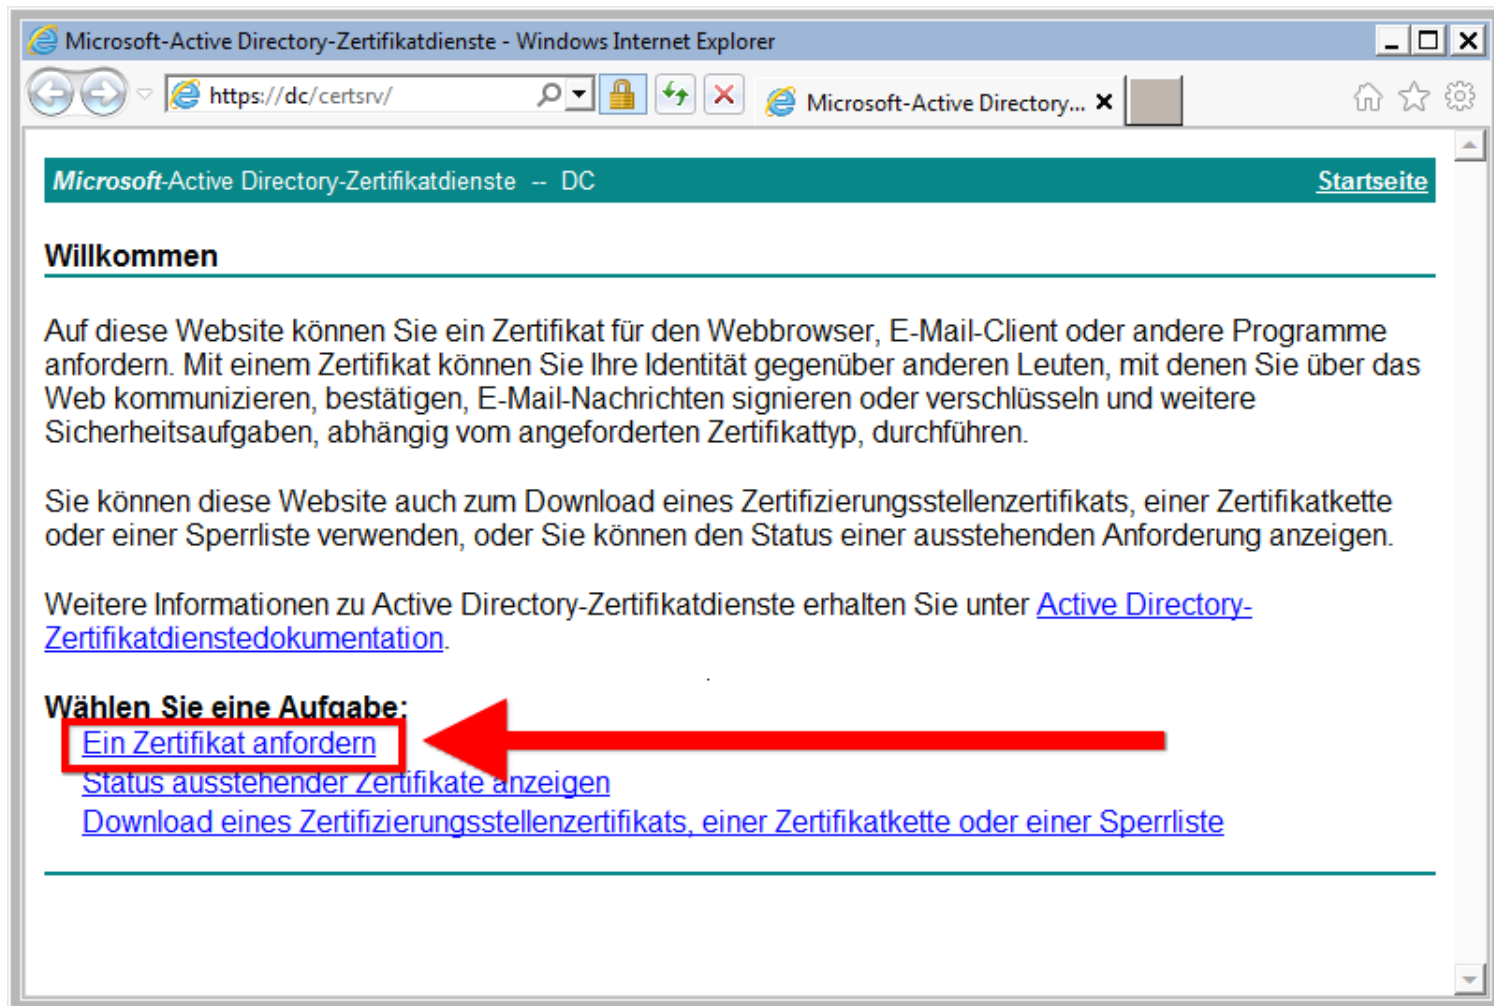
Microsoft-Active Directory-Zertifikatdienste - Windows Internet Explorer

https://dc/certsrv/

Microsoft-Active Directory...

*Microsoft*-Active Directory-Zertifikatdienste -- DC

Startseite

**Willkommen**

Auf diese Website können Sie ein Zertifikat für den Webbrowser, E-Mail-Client oder andere Programme anfordern. Mit einem Zertifikat können Sie Ihre Identität gegenüber anderen Leuten, mit denen Sie über das Web kommunizieren, bestätigen, E-Mail-Nachrichten signieren oder verschlüsseln und weitere Sicherheitsaufgaben, abhängig vom angeforderten Zertifikattyp, durchführen.

Sie können diese Website auch zum Download eines Zertifizierungsstellenzertifikats, einer Zertifikatkette oder einer Sperrliste verwenden, oder Sie können den Status einer ausstehenden Anforderung anzeigen.

Weitere Informationen zu Active Directory-Zertifikatdienste erhalten Sie unter Active Directory-Zertifikatdienstedokumentation.

**Wählen Sie eine Aufgabe:**

Ein Zertifikat anfordern
Status ausstehender Zertifikate anzeigen
Download eines Zertifizierungsstellenzertifikats, einer Zertifikatkette oder einer Sperrliste